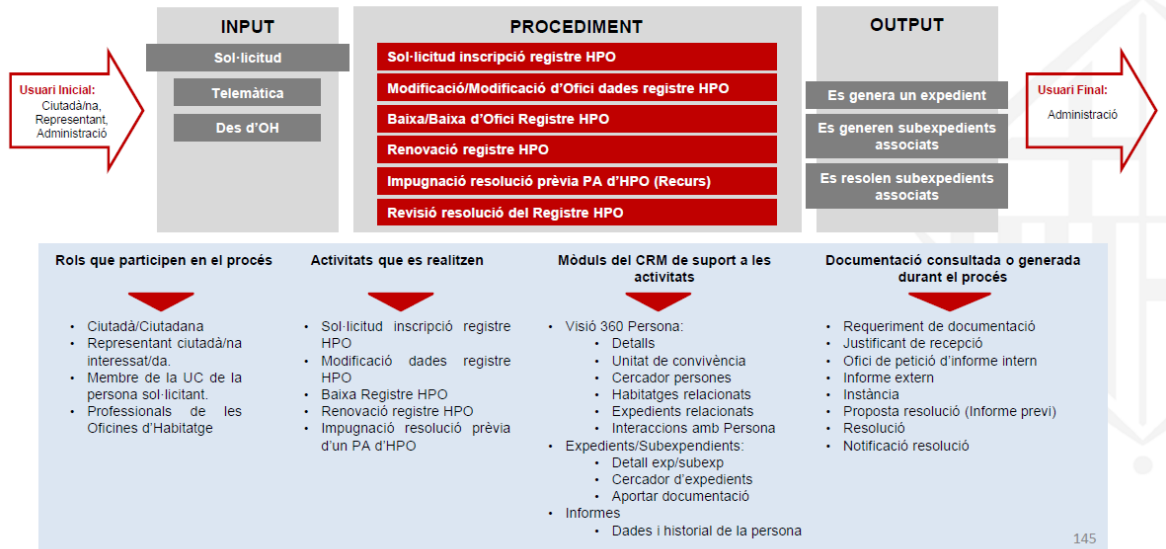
Usuari Inicial:
Ciutadà/na, Representant, Administració

INPUT

Sol·licitud

Telemàtica

Des d'OH

PROCEDIMENT

Sol·licitud inscripció registre HPO

Modificació/Modificació d'Ofici dades registre HPO

Baixa/Baixa d'Ofici Registre HPO

Renovació registre HPO

Impugnació resolució prèvia PA d'HPO (Recurs)

Revisió resolució del Registre HPO

OUTPUT

Es genera un expedient

Es generen subexpedients associats

Es resolen subexpedients associats

Usuari Final:
Administració

Rols que participen en el procés

- Ciutadà/Ciutadana
- Representant ciutadà/na interessat/da.
- Membre de la UC de la persona sol·licitant.
- Professionals de les Oficines d'Habitatge

Activitats que es realitzen

- Sol·licitud inscripció registre HPO
- Modificació dades registre HPO
- Baixa Registre HPO
- Renovació registre HPO
- Impugnació resolució prèvia d'un PA d'HPO

Mòduls del CRM de suport a les activitats

- Visió 360 Persona:
  - Detalls
  - Unitat de convivència
  - Cercador persones
  - Habitatges relacionats
  - Expedients relacionats
  - Interaccions amb Persona
- Expedients/Subexpedients:
  - Detall exp/subexp
  - Cercador d'expedients
  - Aportar documentació
- Informes
  - Dades i historial de la persona

Documentació consultada o generada durant el procés

- Requeriment de documentació
- Justificant de recepció
- Ofici de petició d'informe intern
- Informe extern
- Instància
- Proposta resolució (Informe previ)
- Resolució
- Notificació resolució

145